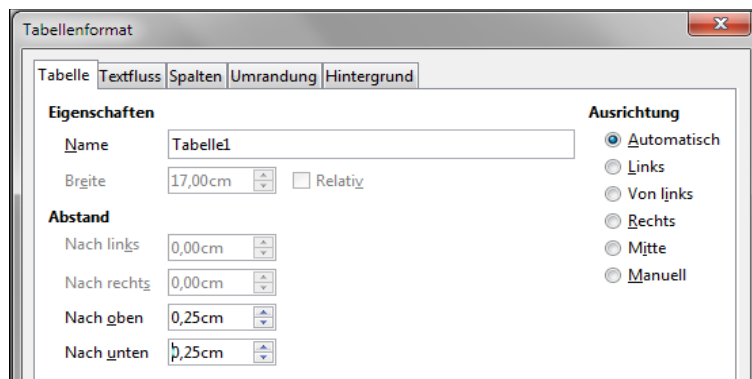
Tabellenformat

Tabelle | Textfluss | Spalten | Umrandung | Hintergrund

Eigenschaften

Name Tabelle1

Breite 17,00cm Relativ

Abstand

Nach links 0,00cm

Nach rechts 0,00cm

Nach oben 0,25cm

Nach unten 0,25cm

Ausrichtung

Automatisch

Links

Von links

Rechts

Mitte

Manuell